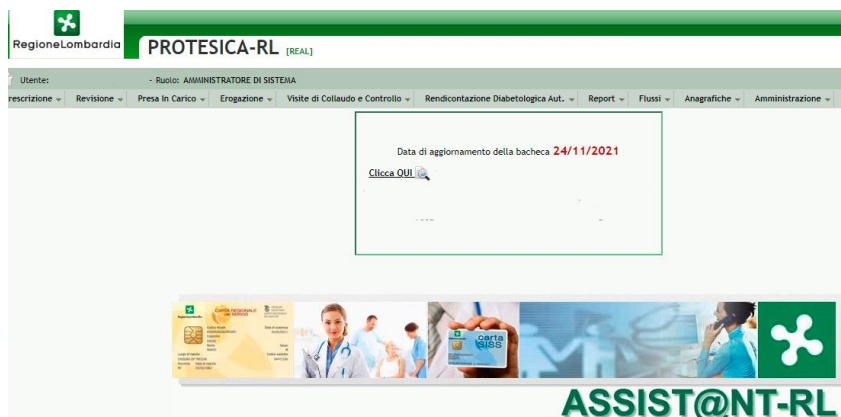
RegioneLombardia

PROTESICA-RL [REAL]

Utente: - Ruolo: AMMINISTRATORE DI SISTEMA

rescrizione Revisione Presa In Carico Erogazione Visite di Collaudo e Controllo Rendicontazione Diabetologica Aut. Report Flussi Anagrafiche Amministrazione

Data di aggiornamento della bacheca 24/11/2021

Clicca QUI

CARTA REGIONALE DEI SERVIZI

carta SISS

ASSIST@NT-RL